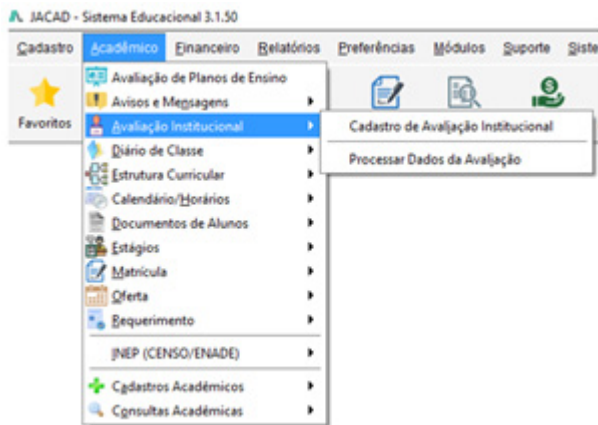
JACAD - Sistema Educacional 3.1.50

Cadastro Acadêmico Financeiro Relatórios Preferências Módulos Suporte Siste

Favoritos

Avaliação de Planos de Ensino
Avisos e Mensagens
Avaliação Institucional
Diário de Classe
Estrutura Curricular
Calendário/Horários
Documentos de Alunos
Estágios
Matrícula
Oferta
Requerimento
INEP (CENSO/ENADE)
Cadastros Acadêmicos
Consultas Acadêmicas

Cadastro de Avaliação Institucional
Processar Dados da Avaliação